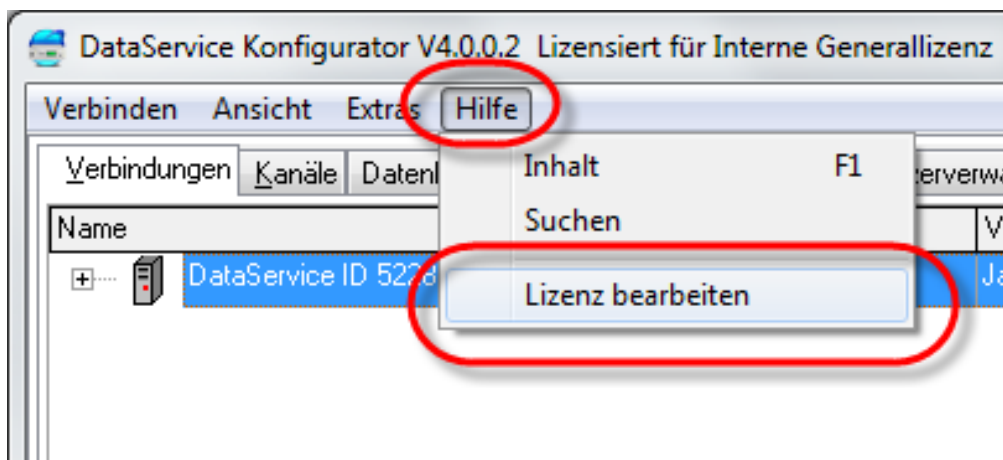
DataService Konfigurator V4.0.0.2 Lizensiert für Interne Generallizenz

Verbinden Ansicht Extras Hilfe

Verbindungen Kanäle Datenl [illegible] erverwa

Name

DataService ID 522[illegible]

V

Ja

Inhalt F1

Suchen

Lizenz bearbeiten